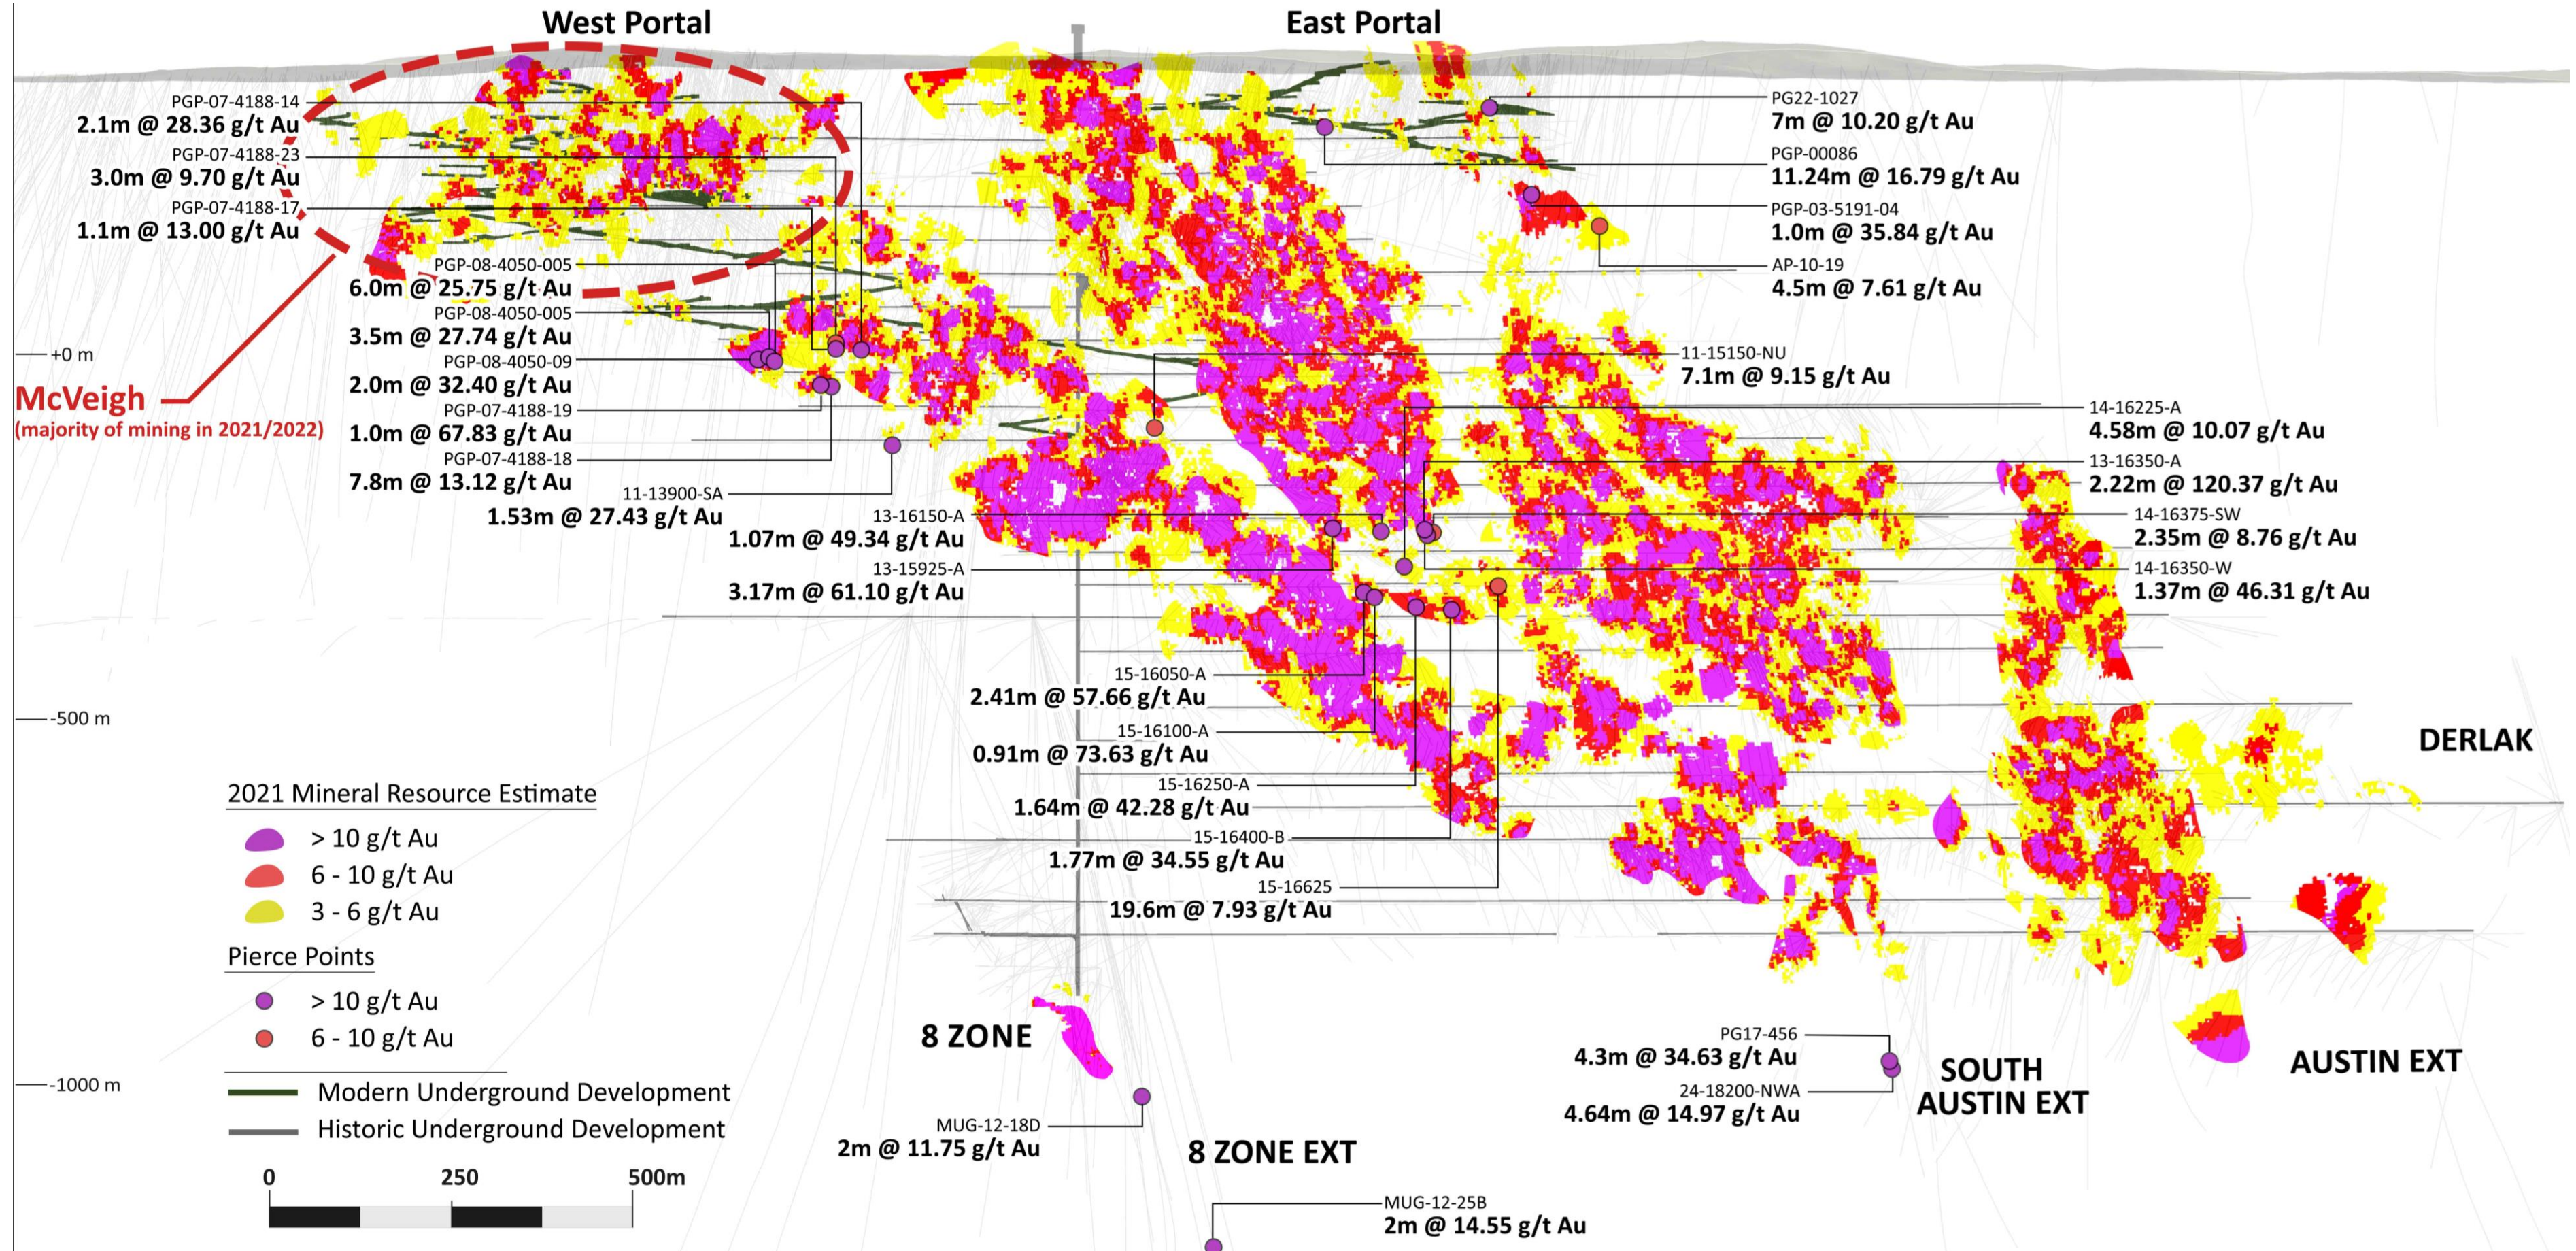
West Portal

East Portal

PGP-07-4188-14
2.1m @ 28.36 g/t Au

PGP-07-4188-23
3.0m @ 9.70 g/t Au

PGP-07-4188-17
1.1m @ 13.00 g/t Au

PGP-08-4050-005
6.0m @ 25.75 g/t Au

PGP-08-4050-005
3.5m @ 27.74 g/t Au

PGP-08-4050-09
2.0m @ 32.40 g/t Au

PGP-07-4188-19
1.0m @ 67.83 g/t Au

PGP-07-4188-18
7.8m @ 13.12 g/t Au

11-13900-SA
1.53m @ 27.43 g/t Au

13-16150-A
1.07m @ 49.34 g/t Au

13-15925-A
3.17m @ 61.10 g/t Au

15-16050-A
2.41m @ 57.66 g/t Au

15-16100-A
0.91m @ 73.63 g/t Au

15-16250-A
1.64m @ 42.28 g/t Au

15-16400-B
1.77m @ 34.55 g/t Au

15-16625
19.6m @ 7.93 g/t Au

PG22-1027
7m @ 10.20 g/t Au

PGP-00086
11.24m @ 16.79 g/t Au

PGP-03-5191-04
1.0m @ 35.84 g/t Au

AP-10-19
4.5m @ 7.61 g/t Au

11-15150-NU
7.1m @ 9.15 g/t Au

14-16225-A
4.58m @ 10.07 g/t Au

13-16350-A
2.22m @ 120.37 g/t Au

14-16375-SW
2.35m @ 8.76 g/t Au

14-16350-W
1.37m @ 46.31 g/t Au

+0 m

McVeigh
(majority of mining in 2021/2022)

-500 m

-1000 m

DERLAK

2021 Mineral Resource Estimate
> 10 g/t Au
6 - 10 g/t Au
3 - 6 g/t Au

Pierce Points
> 10 g/t Au
6 - 10 g/t Au

Modern Underground Development
Historic Underground Development

0 250 500m

8 ZONE

MUG-12-18D
2m @ 11.75 g/t Au

8 ZONE EXT

MUG-12-25B
2m @ 14.55 g/t Au

PG17-456
4.3m @ 34.63 g/t Au

24-18200-NWA
4.64m @ 14.97 g/t Au

SOUTH
AUSTIN EXT

AUSTIN EXT